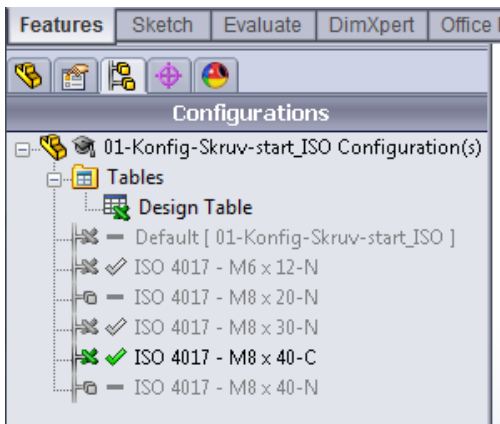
Features | Sketch | Evaluate | DimXpert | Office

Configurations

01-Konfig-Skruv-start_ISO Configuration(s)
Tables
Design Table
Default [ 01-Konfig-Skruv-start_ISO ]
ISO 4017 - M6 x 12-N
ISO 4017 - M8 x 20-N
ISO 4017 - M8 x 30-N
ISO 4017 - M8 x 40-C
ISO 4017 - M8 x 40-N